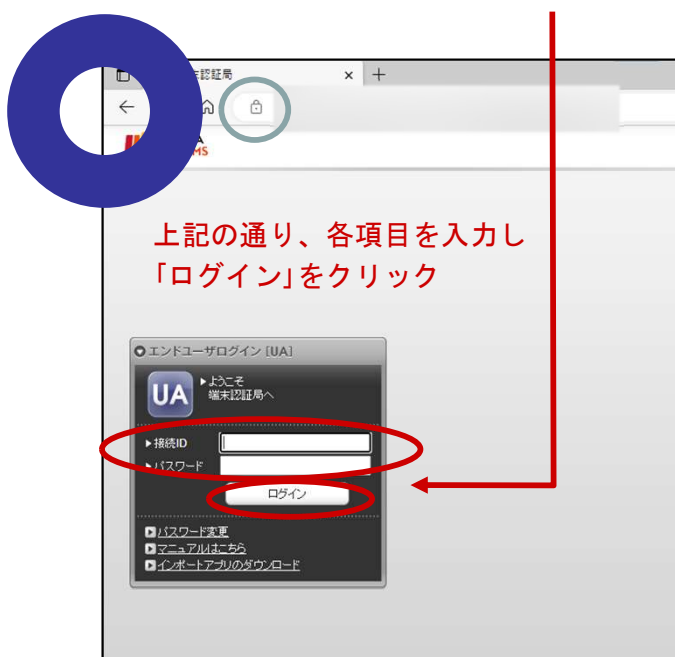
末認証局 ×

A
MS

上記の通り、各項目を入力し「ログイン」をクリック

エンドユーザログイン [UA]

UA

ようこそ
端末認証局へ

接続ID

パスワード

ログイン

パスワード変更
マニュアルはこちら
インポートアプリのダウンロード